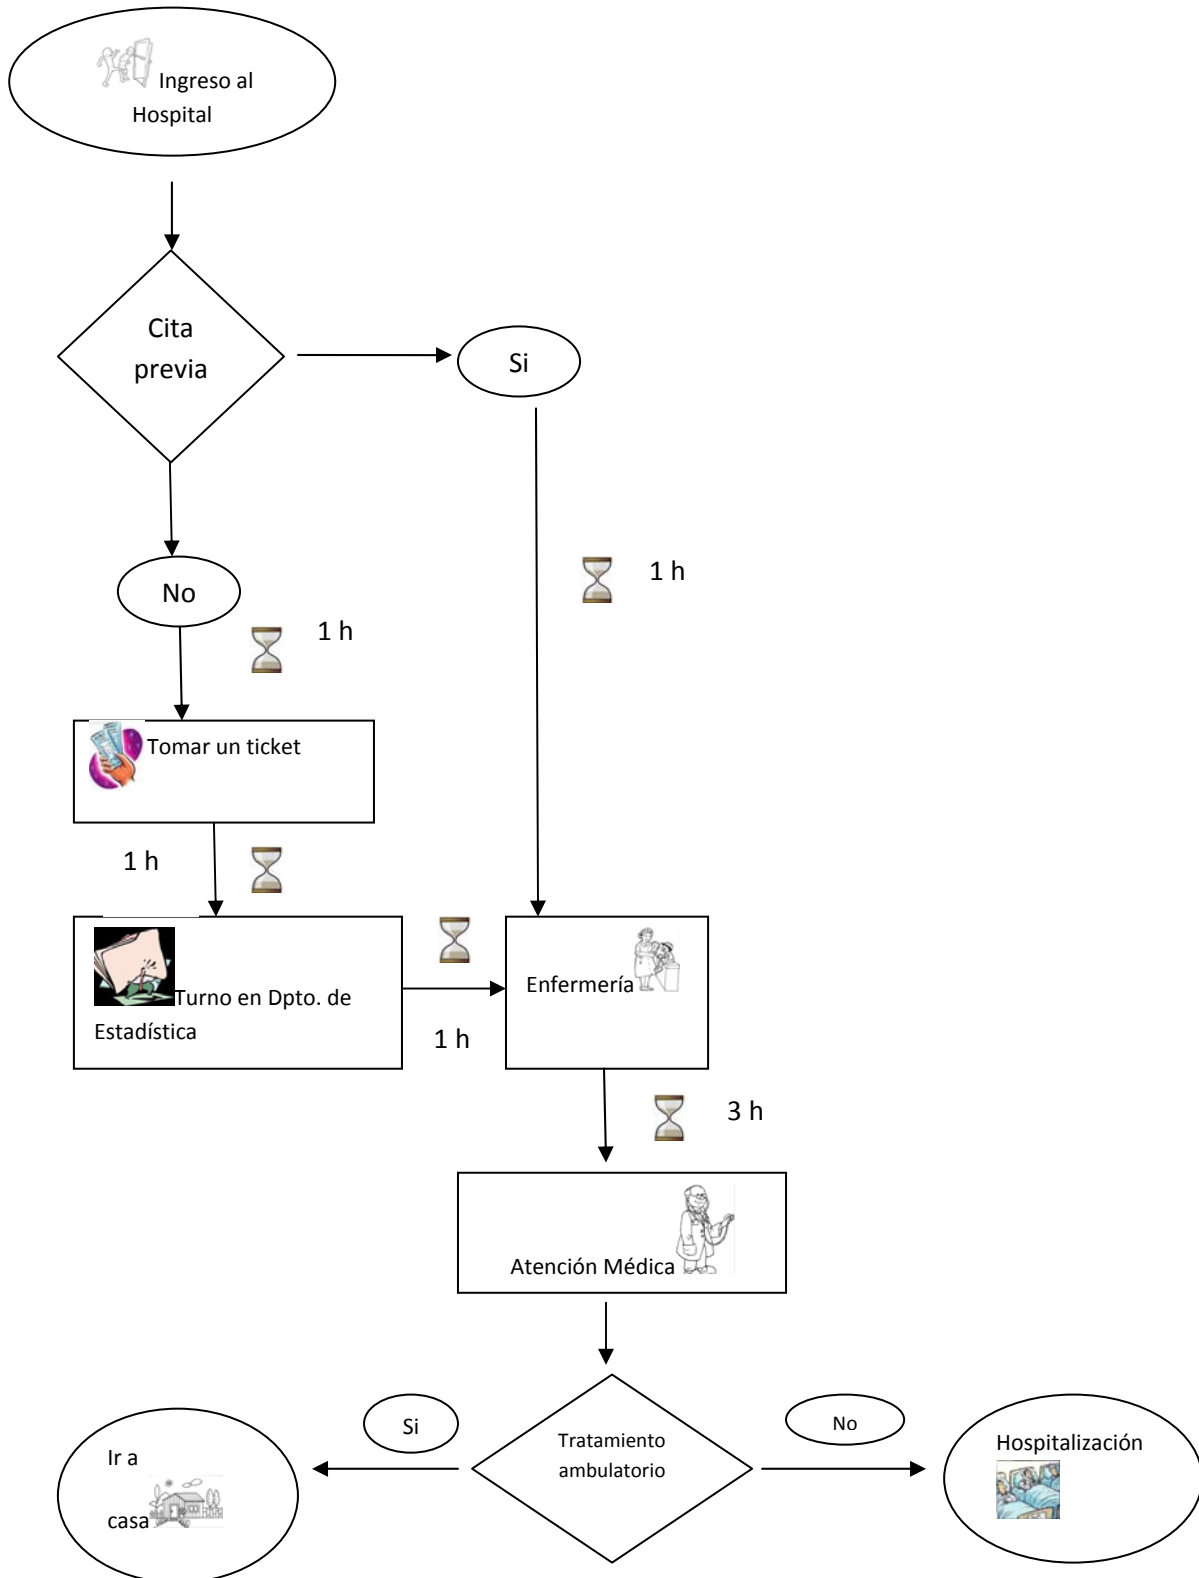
Ingreso al Hospital

Cita previa

Si

1 h

No

1 h

Tomar un ticket

1 h

Turno en Dpto. de Estadística

1 h

Enfermería

3 h

Atención Médica

Si

Tratamiento ambulatorio

No

Ir a casa

Hospitalización